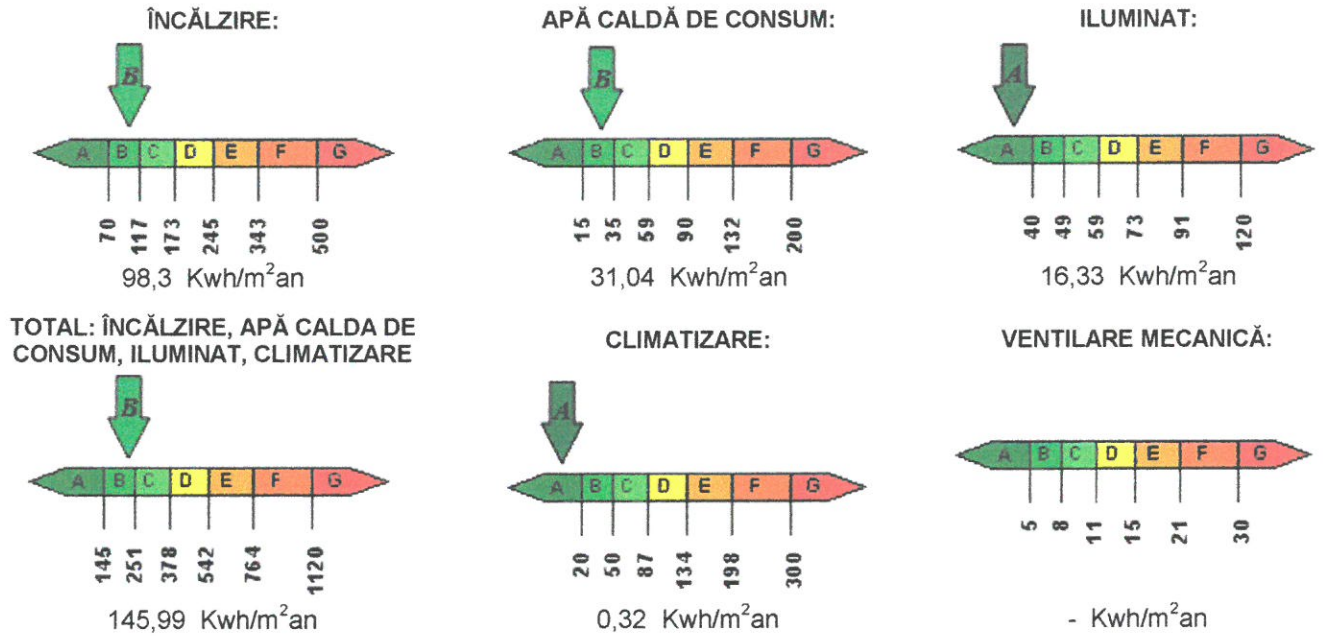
ÎNCĂLZIRE:

B

A B C D E F G

70 117 173 245 343 500

98,3 Kwh/m$^2$an

APĂ CALDĂ DE CONSUM:

B

A B C D E F G

15 35 59 90 132 200

31,04 Kwh/m$^2$an

ILUMINAT:

A

A B C D E F G

40 49 59 73 91 120

16,33 Kwh/m$^2$an

TOTAL: ÎNCĂLZIRE, APĂ CALDA DE CONSUM, ILUMINAT, CLIMATIZARE

B

A B C D E F G

145 251 378 542 764 1120

145,99 Kwh/m$^2$an

CLIMATIZARE:

A

A B C D E F G

20 50 87 134 198 300

0,32 Kwh/m$^2$an

VENTILARE MECANICĂ:

A B C D E F G

5 8 11 15 21 30

- Kwh/m$^2$an